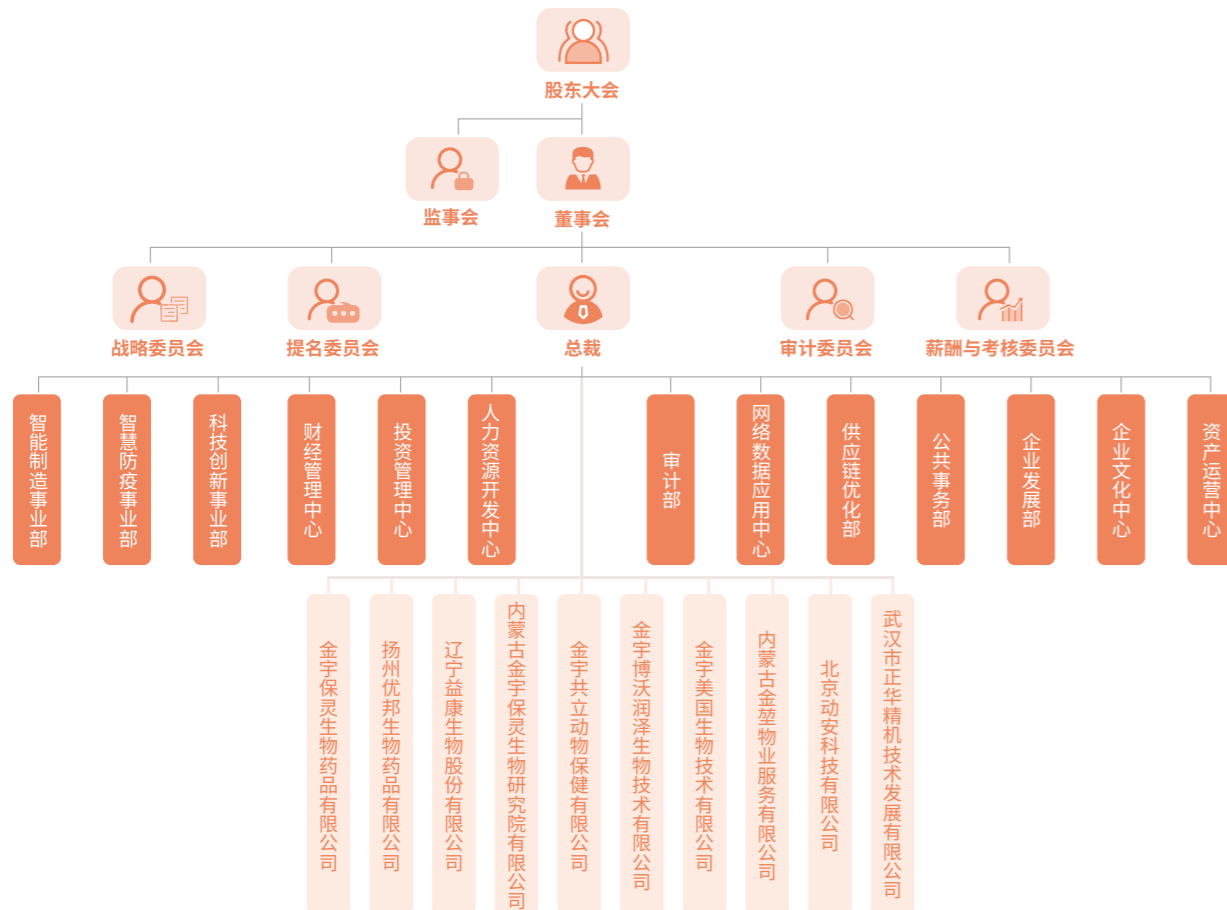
股东大会

监事会

董事会

战略委员会

提名委员会

总裁

审计委员会

薪酬与考核委员会

智能制造事业部

智慧防疫事业部

科技创新事业部

财经管理中心

投资管理中心

人力资源开发中心

审计部

网络数据应用中心

供应链优化部

公共事务部

企业发展部

企业文化中心

资产运营中心

金宇保灵生物药品有限公司

扬州优邦生物药品有限公司

辽宁益康生物股份有限公司

内蒙古金宇保灵生物研究院有限公司

金宇共立动物保健有限公司

金宇博沃润泽生物技术有限公司

金宇美国生物技术有限公司

内蒙古金堃物业服务有限公司

北京动安科技有限公司

武汉市正华精机技术发展有限公司